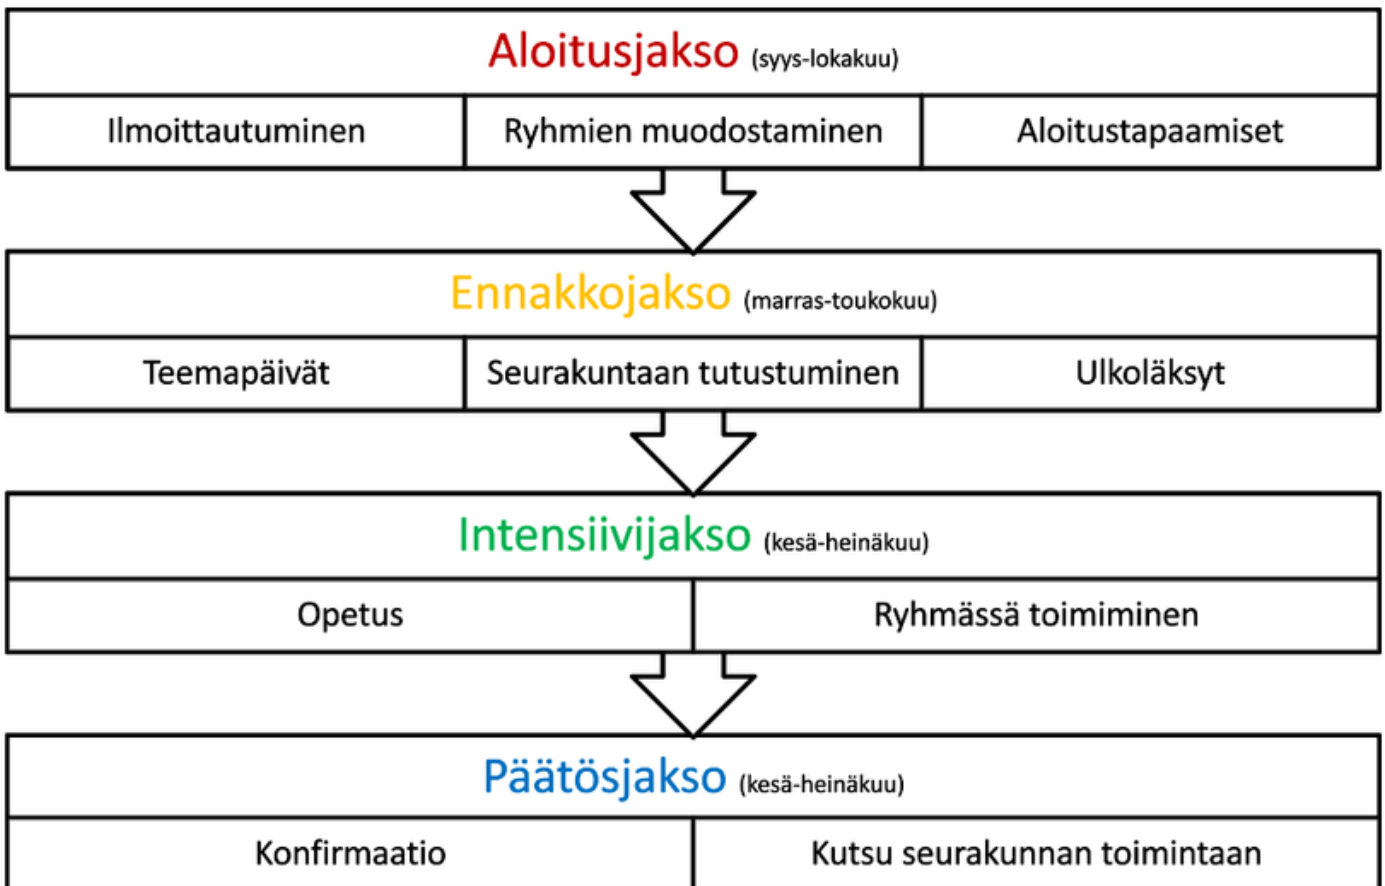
Aloitusjakso (syys-lokakuu)

| Ilmoittautuminen | Ryhmien muodostaminen | Aloitustapaamiset |
|---|---|---|

Ennakkojakso (marras-toukokuu)

| Teemapäivät | Seurakuntaan tutustuminen | Ulkoläksyt |
|---|---|---|

Intensiivijakso (kesä-heinäkuu)

| Opetus | Ryhmässä toimiminen |
|---|---|

Päätösjakso (kesä-heinäkuu)

| Konfirmaatio | Kutsu seurakunnan toimintaan |
|---|---|